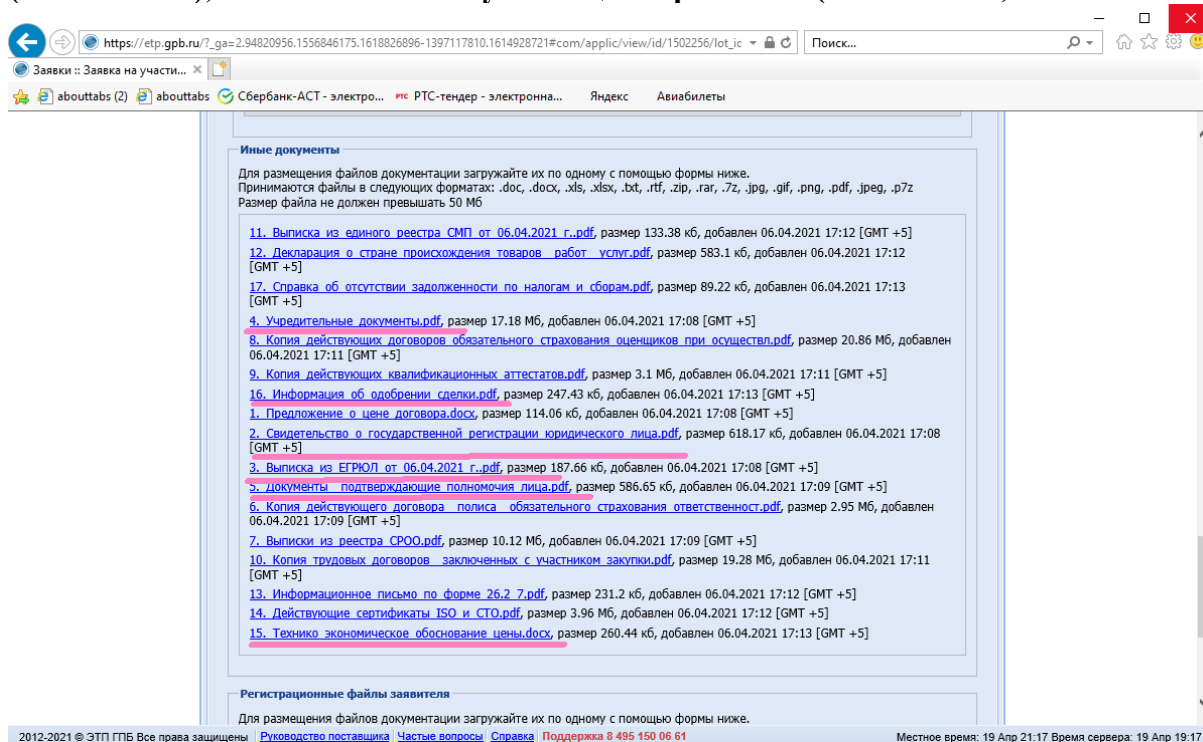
https://etp.gpb.ru/?_ga=2.94820956.1556846175.1618826896-1397117810.1614928721#com/applic/view/id/1502256/lot_ic

Поиск...

Заявки :: Заявка на участи...

abouttabs (2) abouttabs Сбербанк-АСТ - электро... РТС-тендер - электронна... Яндекс Авиабилеты

Иные документы

Для размещения файлов документации загружайте их по одному с помощью формы ниже.
Принимаются файлы в следующих форматах: .doc, .docx, .xls, .xlsx, .txt, .rtf, .zip, .rar, .7z, .jpg, .gif, .png, .pdf, .jpeg, .p7z
Размер файла не должен превышать 50 Мб

11. Выписка из единого реестра СМП от 06.04.2021 г..pdf, размер 133.38 кб, добавлен 06.04.2021 17:12 [GMT +5]
12. Декларация о стране происхождения товаров работ услуг.pdf, размер 583.1 кб, добавлен 06.04.2021 17:12 [GMT +5]
17. Справка об отсутствии задолженности по налогам и сборам.pdf, размер 89.22 кб, добавлен 06.04.2021 17:13 [GMT +5]
4. Учредительные документы.pdf, размер 17.18 Мб, добавлен 06.04.2021 17:08 [GMT +5]
8. Копия действующих договоров обязательного страхования оценщиков при осуществл.pdf, размер 20.86 Мб, добавлен 06.04.2021 17:11 [GMT +5]
9. Копия действующих квалификационных аттестатов.pdf, размер 3.1 Мб, добавлен 06.04.2021 17:11 [GMT +5]
16. Информация об одобрении сделки.pdf, размер 247.43 кб, добавлен 06.04.2021 17:13 [GMT +5]
1. Предложение о цене договора.docx, размер 114.06 кб, добавлен 06.04.2021 17:08 [GMT +5]
2. Свидетельство о государственной регистрации юридического лица.pdf, размер 618.17 кб, добавлен 06.04.2021 17:08 [GMT +5]
3. Выписка из ЕГРЮЛ от 06.04.2021 г..pdf, размер 187.66 кб, добавлен 06.04.2021 17:08 [GMT +5]
5. Документы подтверждающие полномочия лица.pdf, размер 586.65 кб, добавлен 06.04.2021 17:09 [GMT +5]
6. Копия действующего договора полиса обязательного страхования ответственност.pdf, размер 2.95 Мб, добавлен 06.04.2021 17:09 [GMT +5]
7. Выписки из реестра СРОО.pdf, размер 10.12 Мб, добавлен 06.04.2021 17:09 [GMT +5]
10. Копия трудовых договоров заключенных с участником закупки.pdf, размер 19.28 Мб, добавлен 06.04.2021 17:11 [GMT +5]
13. Информационное письмо по форме 26.2 7.pdf, размер 231.2 кб, добавлен 06.04.2021 17:12 [GMT +5]
14. Действующие сертификаты ISO и СТО.pdf, размер 3.96 Мб, добавлен 06.04.2021 17:12 [GMT +5]
15. Технико экономическое обоснование цены.docx, размер 260.44 кб, добавлен 06.04.2021 17:13 [GMT +5]

Регистрационные файлы заявителя

Для размещения файлов документации загружайте их по одному с помощью формы ниже.

2012-2021 © ЭТП ГПБ Все права защищены | Руководство поставщика | Частые вопросы | Справка | Поддержка 8 495 150 06 61
Местное время: 19 Апр 21:17 Время сервера: 19 Апр 19:17